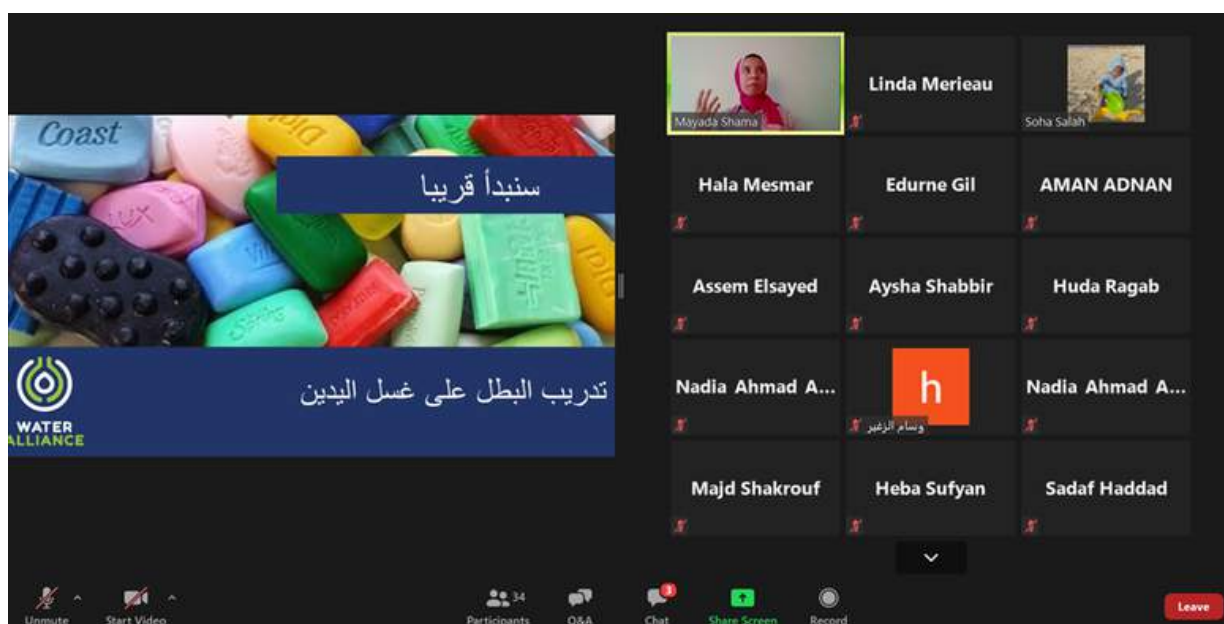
Coast

سنبدأ قريبا

تدريب البطل على غسل اليدين

WATER ALLIANCE

Mayada Shama

Linda Merieau

Soha Salah

Hala Mesmar

Edurne Gil

AMAN ADNAN

Assem Elsayed

Aysha Shabbir

Huda Ragab

Nadia Ahmad A...

h

وسام الزغير

Nadia Ahmad A...

Majd Shakrouf

Heba Sufyan

Sadaf Haddad

Unmute

Start Video

34

Participants

Q&A

3

Chat

Share Screen

Record

Leave